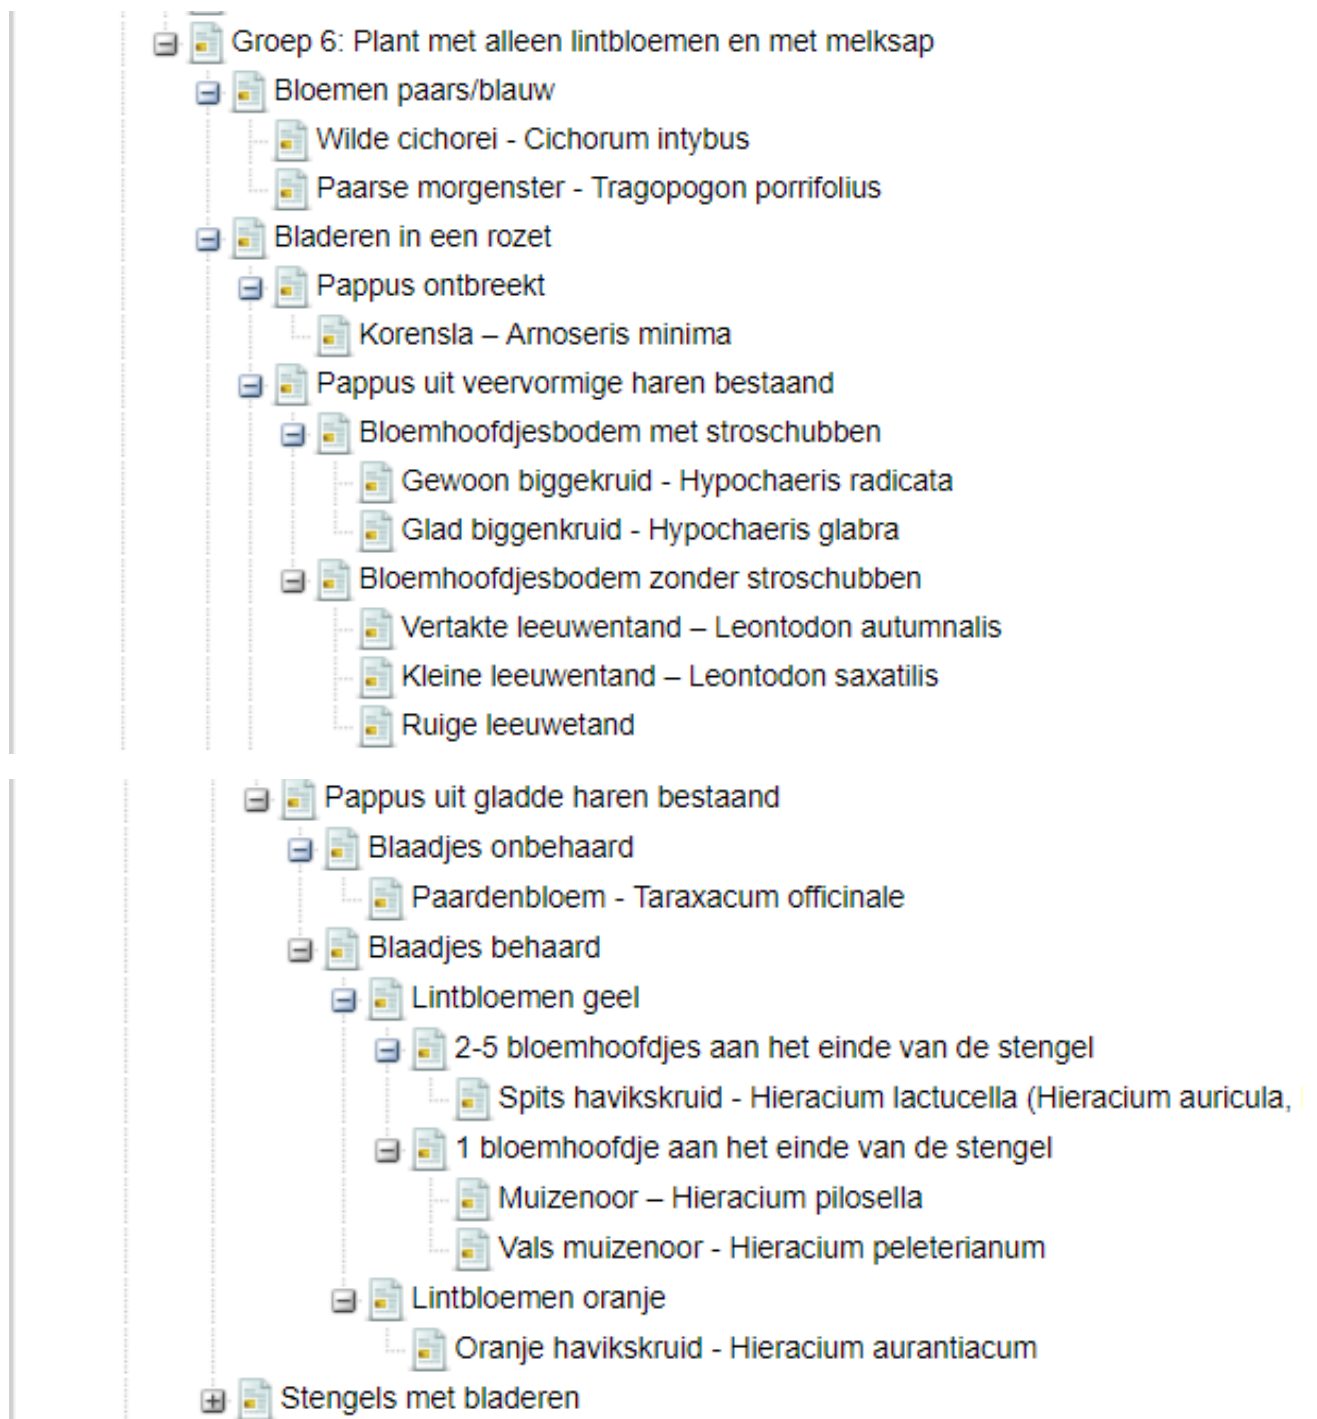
Groep 6: Plant met alleen lintbloemen en met melksap
Bloemen paars/blauw
Wilde cichorei - Cichorum intybus
Paarse morgenster - Tragopogon porrifolius
Bladeren in een rozet
Pappus ontbreekt
Korensla – Arnoseris minima
Pappus uit veervormige haren bestaand
Bloemhoofdjesbodem met stroschubben
Gewoon biggekruid - Hypochaeris radicata
Glad biggenkruid - Hypochaeris glabra
Bloemhoofdjesbodem zonder stroschubben
Vertakte leeuwentand – Leontodon autumnalis
Kleine leeuwentand – Leontodon saxatilis
Ruige leeuwetand

Pappus uit gladde haren bestaand
Blaadjes onbehaard
Paardenbloem - Taraxacum officinale
Blaadjes behaard
Lintbloemen geel
2-5 bloemhoofdjes aan het einde van de stengel
Spits havikskruid - Hieracium lactucella (Hieracium auricula, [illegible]
1 bloemhoofdje aan het einde van de stengel
Muizenoor – Hieracium pilosella
Vals muizenoor - Hieracium peleterianum
Lintbloemen oranje
Oranje havikskruid - Hieracium aurantiacum
Stengels met bladeren